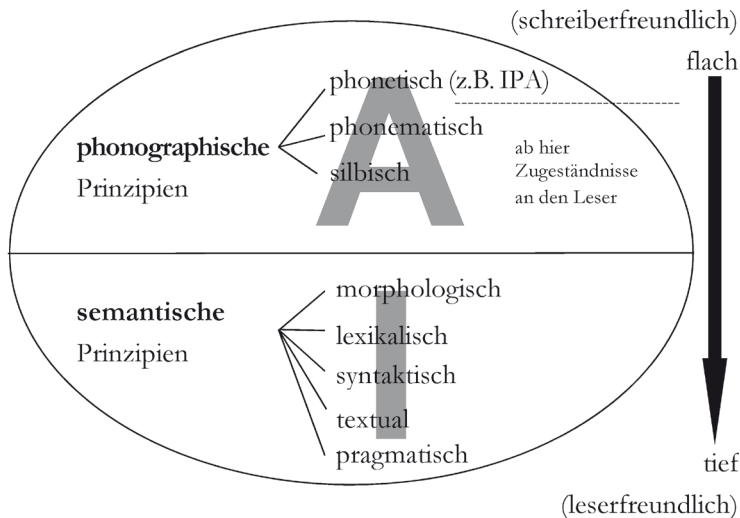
(schreiberfreundlich)

flach

phonographische Prinzipien

phonetisch (z.B. IPA)
phonematisch
silbisch

A

ab hier Zugeständnisse an den Leser

semantische Prinzipien

morphologisch
lexikalisch
syntaktisch
textual
pragmatisch

I

tief

(leserfreundlich)